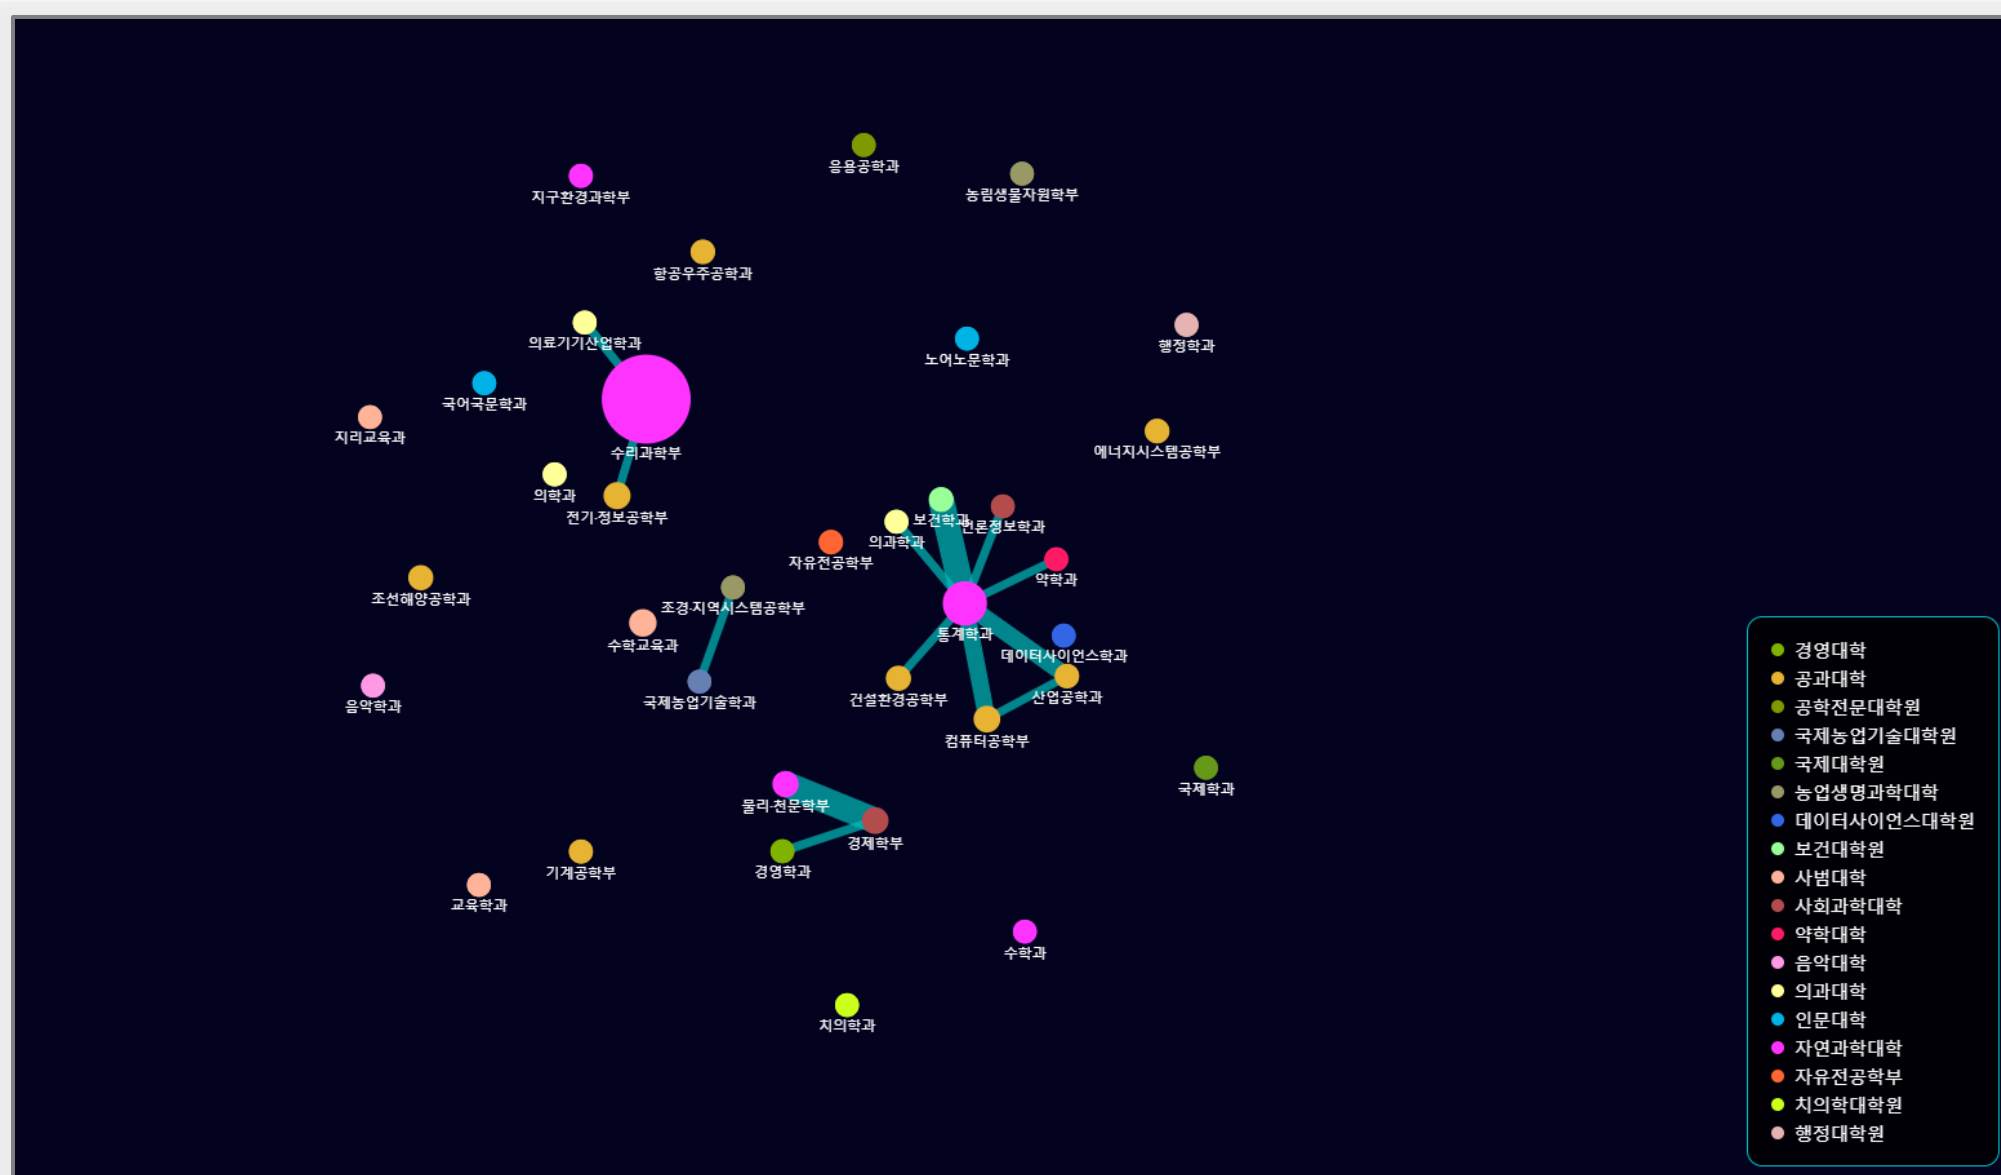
응용공학과
지구환경과학부
농림생물자원학부
항공우주공학과
의료기기산업학과
노어노문학과
행정학과
국어국문학과
지리교육과
수리과학부
에너지시스템공학부
의학과
전기·정보공학부
보건학과
언론정보학과
의과학과
자유전공학부
약학과
조선해양공학과
조경·지역시스템공학부
수학교육과
통계학과
데이터사이언스학과
음악학과
국제농업기술학과
건설환경공학부
산업공학과
컴퓨터공학부
국제학과
물리·천문학부
경제학부
기계공학부
경영학과
교육학과
수학과
치의학과

경영대학
공과대학
공학전문대학원
국제농업기술대학원
국제대학원
농업생명과학대학
데이터사이언스대학원
보건대학원
사범대학
사회과학대학
약학대학
음악대학
의과대학
인문대학
자연과학대학
자유전공학부
치의학대학원
행정대학원